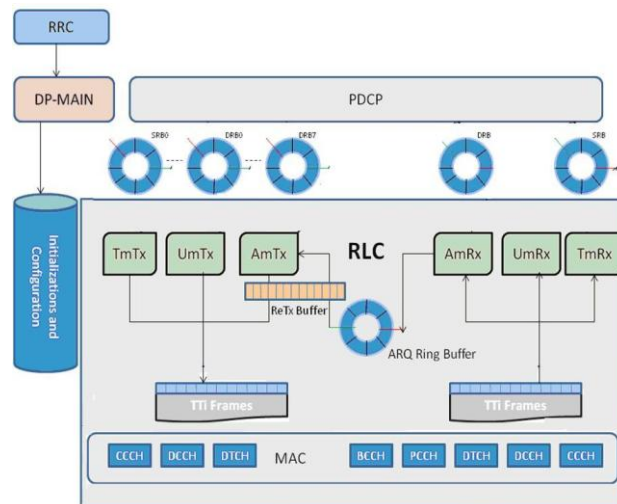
RRC

DP-MAIN

PDCP

SRB0

DRB0

DRB7

DRB

SRB

Initializations and Configuration

RLC

TmTx

UmTx

AmTx

ReTx Buffer

ARQ Ring Buffer

AmRx

UmRx

TmRx

TTi Frames

TTi Frames

CCCH

DCCH

DTCH

MAC

BCCH

PCCH

DTCH

DCCH

CCCH